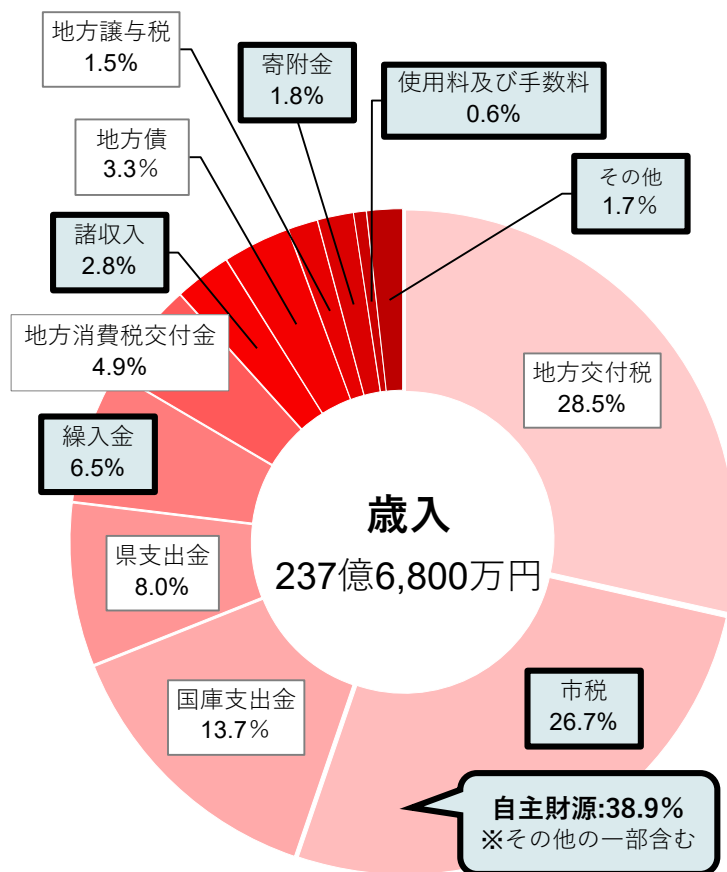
地方譲与税
1.5%

寄附金
1.8%

使用料及び手数料
0.6%

地方債
3.3%

その他
1.7%

諸収入
2.8%

地方消費税交付金
4.9%

地方交付税
28.5%

繰入金
6.5%

歳入
237億6,800万円

県支出金
8.0%

国庫支出金
13.7%

市税
26.7%

自主財源:38.9%
※その他の一部含む